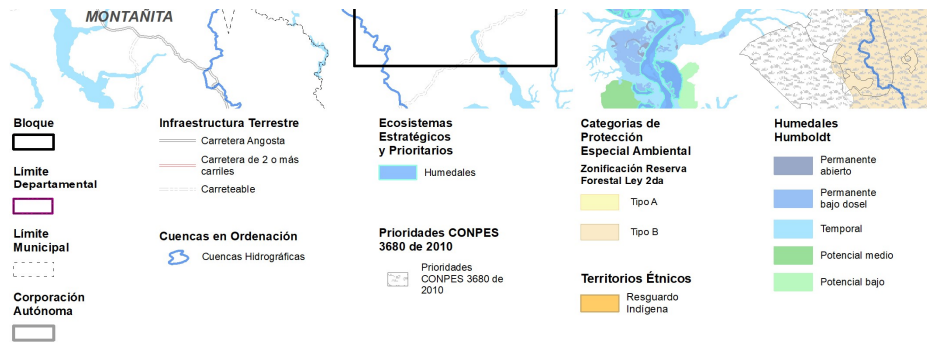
MONTAÑITA

Bloque

Límite Departamental

Límite Municipal

Corporación Autónoma

Infraestructura Terrestre

Carretera Angosta

Carretera de 2 o más carriles

Carreteable

Cuencas en Ordenación

Cuencas Hidrográficas

Ecosistemas Estratégicos y Prioritarios

Humedales

Prioridades CONPES 3680 de 2010

Prioridades CONPES 3680 de 2010

Categorias de Protección Especial Ambiental

Zonificación Reserva Forestal Ley 2da

Tipo A

Tipo B

Territorios Étnicos

Resguardo Indígena

Humedales Humboldt

Permanente abierto

Permanente bajo dosel

Temporal

Potencial medio

Potencial bajo